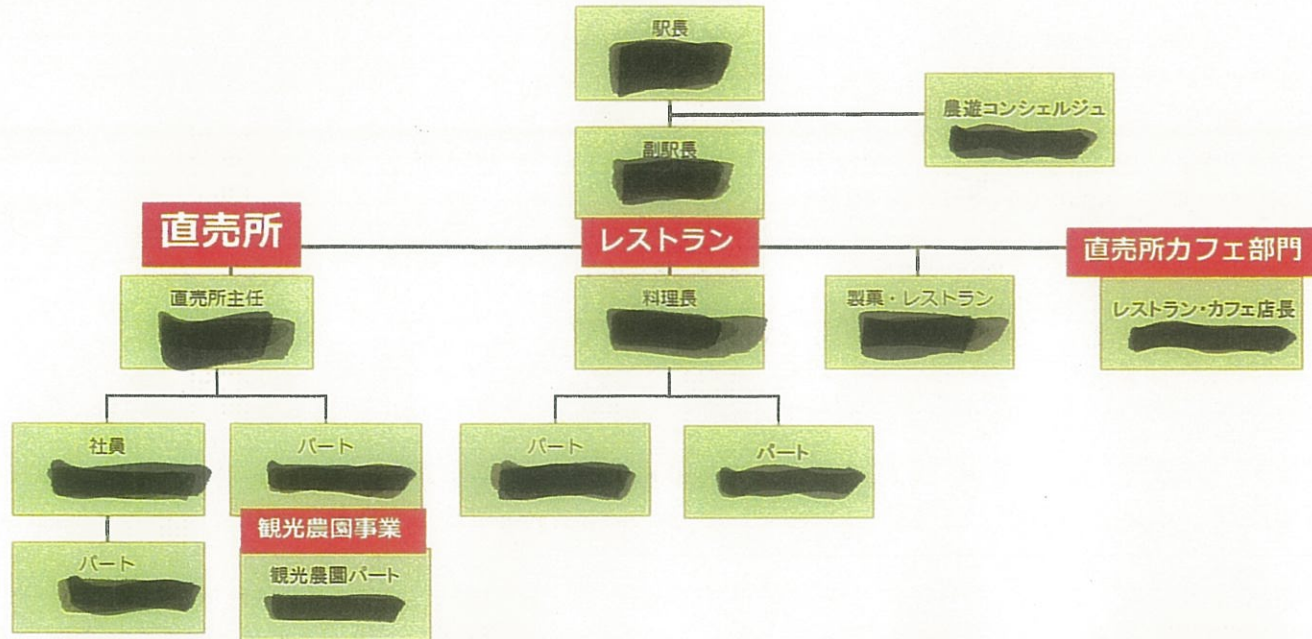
駅長
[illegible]

農遊コンシェルジュ
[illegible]

副駅長
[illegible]

直売所

レストラン

直売所カフェ部門

直売所主任
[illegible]

料理長
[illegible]

製菓・レストラン
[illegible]

レストラン・カフェ店長
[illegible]

社員
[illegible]

パート
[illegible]

パート
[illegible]

パート
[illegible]

観光農園事業

パート
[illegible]

観光農園パート
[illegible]